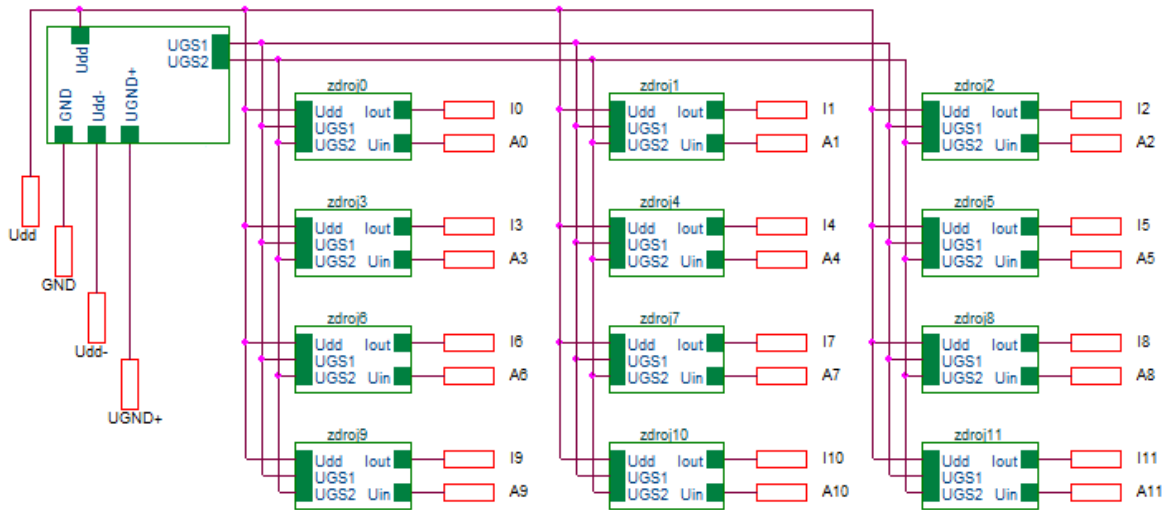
Udd
UGS1
UGS2
GND
Udd-
UGND+
Udd
GND
Udd-
UGND+

zdroj0
Udd Iout
UGS1
UGS2 Uin
I0
A0

zdroj1
Udd Iout
UGS1
UGS2 Uin
I1
A1

zdroj2
Udd Iout
UGS1
UGS2 Uin
I2
A2

zdroj3
Udd Iout
UGS1
UGS2 Uin
I3
A3

zdroj4
Udd Iout
UGS1
UGS2 Uin
I4
A4

zdroj5
Udd Iout
UGS1
UGS2 Uin
I5
A5

zdroj6
Udd Iout
UGS1
UGS2 Uin
I6
A6

zdroj7
Udd Iout
UGS1
UGS2 Uin
I7
A7

zdroj8
Udd Iout
UGS1
UGS2 Uin
I8
A8

zdroj9
Udd Iout
UGS1
UGS2 Uin
I9
A9

zdroj10
Udd Iout
UGS1
UGS2 Uin
I10
A10

zdroj11
Udd Iout
UGS1
UGS2 Uin
I11
A11